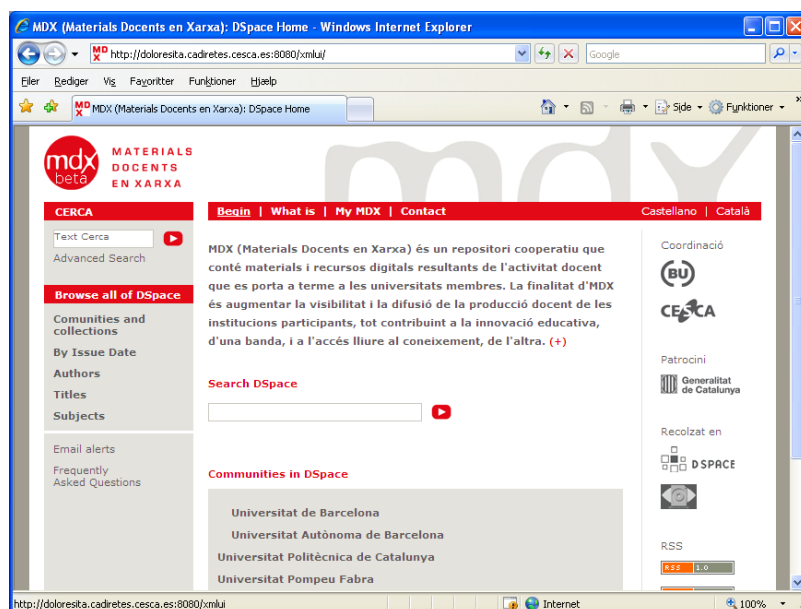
MDX (Materials Docents en Xarxa): DSpace Home - Windows Internet Explorer

http://doloresita.cadiretes.cesca.es:8080/xmlui/

Google

Filer Rediger Vis Favoritter Funktioner Hjælp

MDX (Materials Docents en Xarxa): DSpace Home

Side Funktioner

mdx beta MATERIALS DOCENTS EN XARXA

CERCA

Text Cerca

Advanced Search

Browse all of DSpace

Comunities and collections

By Issue Date

Authors

Titles

Subjects

Email alerts

Frequently Asked Questions

Begin | What is | My MDX | Contact

Castellano | Català

MDX (Materials Docents en Xarxa) és un repositori cooperatiu que conté materials i recursos digitals resultants de l'activitat docent que es porta a terme a les universitats membres. La finalitat d'MDX és augmentar la visibilitat i la difusió de la producció docent de les institucions participants, tot contribuint a la innovació educativa, d'una banda, i a l'accés lliure al coneixement, de l'altra. (+)

Search DSpace

Communities in DSpace

Universitat de Barcelona

Universitat Autònoma de Barcelona

Universitat Politècnica de Catalunya

Universitat Pompeu Fabra

Coordinació

BU

CESCA

Patrocini

Generalitat de Catalunya

Recolzat en

DSPACE

RSS

RSS 1.0

http://doloresita.cadiretes.cesca.es:8080/xmlui

Internet

100%